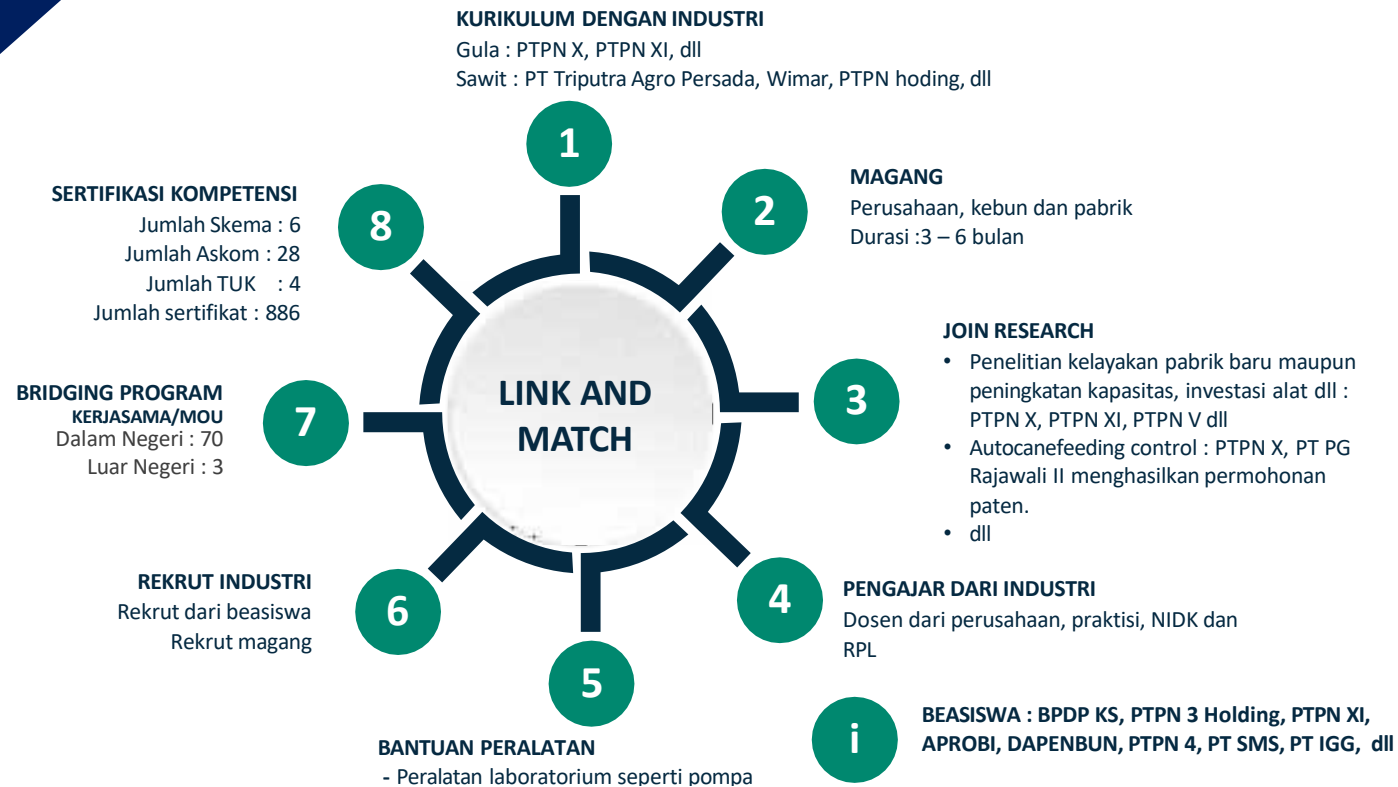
LINK AND MATCH

1

KURIKULUM DENGAN INDUSTRI
Gula : PTPN X, PTPN XI, dll
Sawit : PT Triputra Agro Persada, Wimar, PTPN hoding, dll

2

MAGANG
Perusahaan, kebun dan pabrik
Durasi :3 – 6 bulan

3

JOIN RESEARCH
• Penelitian kelayakan pabrik baru maupun peningkatan kapasitas, investasi alat dll : PTPN X, PTPN XI, PTPN V dll
• Autocanefeeding control : PTPN X, PT PG Rajawali II menghasilkan permohonan paten.
• dll

4

PENGAJAR DARI INDUSTRI
Dosen dari perusahaan, praktisi, NIDK dan RPL

5

BANTUAN PERALATAN
- Peralatan laboratorium seperti pompa

6

REKRUT INDUSTRI
Rekrut dari beasiswa
Rekrut magang

7

BRIDGING PROGRAM
KERJASAMA/MOU
Dalam Negeri : 70
Luar Negeri : 3

8

SERTIFIKASI KOMPETENSI
Jumlah Skema : 6
Jumlah Askom : 28
Jumlah TUK : 4
Jumlah sertifikat : 886

i

BEASISWA : BPDP KS, PTPN 3 Holding, PTPN XI, APROBI, DAPENBUN, PTPN 4, PT SMS, PT IGG, dll